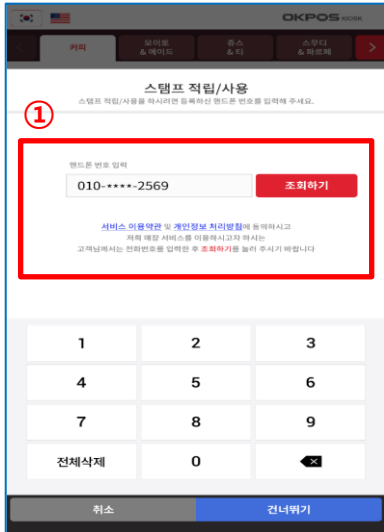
OKPOS KIOSK

커피
모히토 & 에이드
종소 & 티
스무디 & 파르페

스탬프 적립/사용
스탬프 적립/사용을 하시려면 등록하신 핸드폰 번호를 입력해 주세요.

①

핸드폰 번호 입력
010-****-2569
조회하기

서비스 이용약관 및 개인정보 처리방침에 동의하시고
저희 매장 서비스를 이용하시고자 하시는
고객님께서는 전화번호를 입력한 후 조회하기를 눌러 주시기 바랍니다

1
2
3
4
5
6
7
8
9
전체삭제
0

취소
건너뛰기